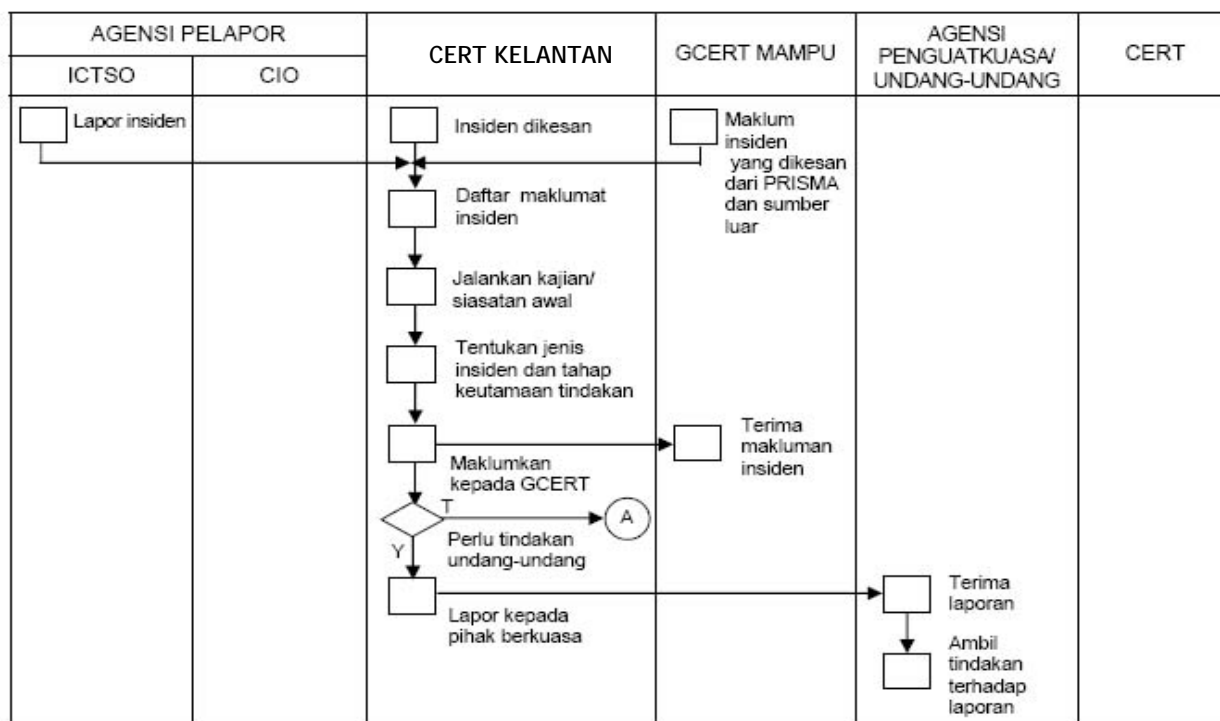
| AGENSI PELAPOR | | CERT KELANTAN | GCERT MAMPU | AGENSI PENGUATKUASA/ UNDANG-UNDANG | CERT |
|---|---|---|---|---|---|
| ICTSO | CIO | | | | |

Lapor insiden

Insiden dikesan

Maklum insiden yang dikesan dari PRISMA dan sumber luar

Daftar maklumat insiden

Jalankan kajian/ siasatan awal

Tentukan jenis insiden dan tahap keutamaan tindakan

Terima makluman insiden

Maklumkan kepada GCERT

T

A

Perlu tindakan undang-undang

Y

Lapor kepada pihak berkuasa

Terima laporan

Ambil tindakan terhadap laporan